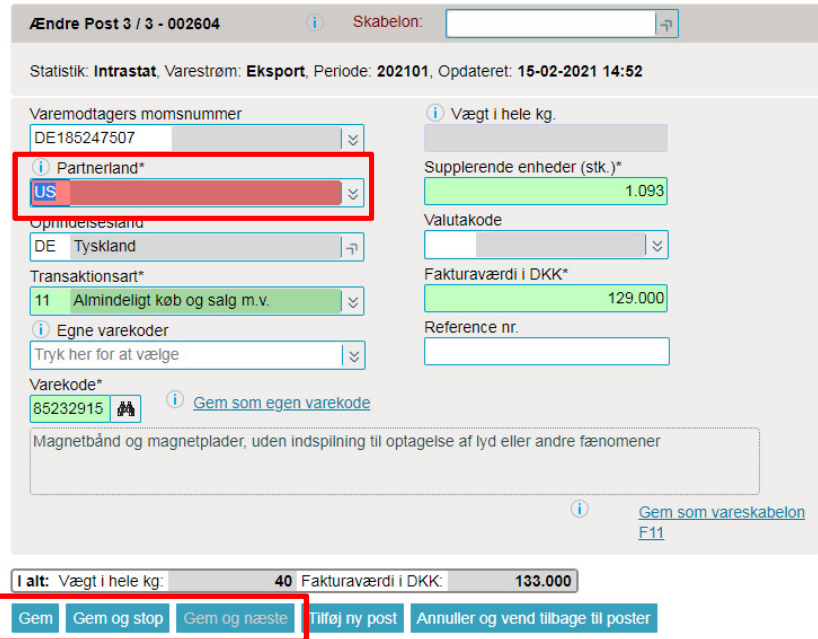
Ændre Post 3 / 3 - 002604

Skabelon:

Statistik: **Intrastat**, Varestrøm: **Eksport**, Periode: **202101**, Opdateret: **15-02-2021 14:52**

Varemodtagers momsnummer
DE185247507

Partnerland*
US

Oprindelsesland
DE Tyskland

Transaktionsart*
11 Almindeligt køb og salg m.v.

Egne varekoder
Tryk her for at vælge

Varekode*
85232915

Gem som egen varekode

Vægt i hele kg.

Supplerende enheder (stk.)*
1.093

Valutakode

Fakturaværdi i DKK*
129.000

Reference nr.

Magnetbånd og magnetplader, uden indspilning til optagelse af lyd eller andre fænomener

Gem som vareskabelon F11

| I alt: | Vægt i hele kg: | 40 | Fakturaværdi i DKK: | 133.000 |
|---|---|---|---|---|

Gem | Gem og stop | Gem og næste | Tilføj ny post | Annuller og vend tilbage til poster